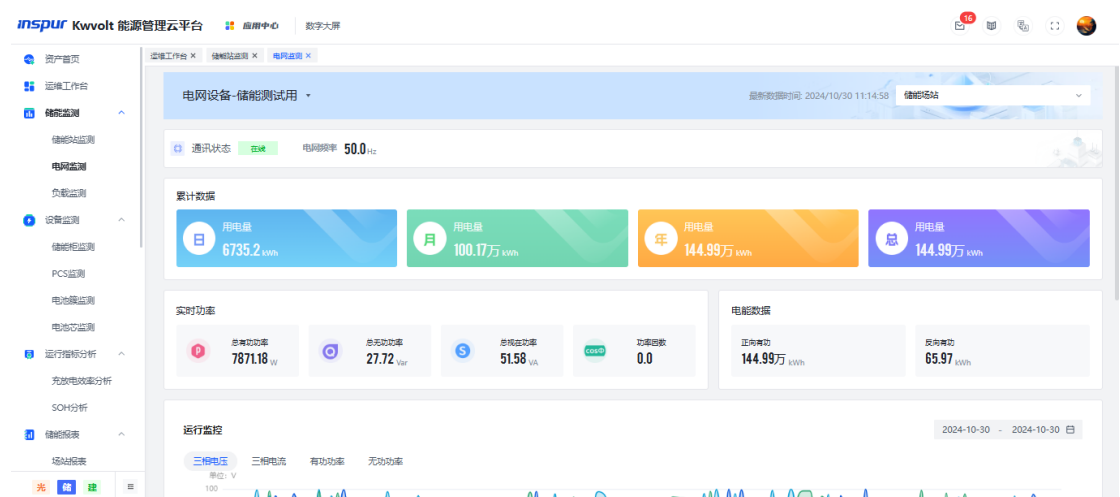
inspur Kwvolt 能源管理云平台 应用中心 数字大屏

16

资产首页
运维工作台
储能监测
储能站监测
电网监测
负载监测
设备监测
储能柜监测
PCS监测
电池簇监测
电池芯监测
运行指标分析
充放电效率分析
SOH分析
储能报表
场站报表
光 储 建

运维工作台 × 储能站监测 × 电网监测 ×

电网设备-储能测试用

最新数据时间: 2024/10/30 11:14:58 储能场站

通讯状态 在线 电网频率 50.0 Hz

累计数据

日 用电量 6735.2 kWh
月 用电量 100.17万 kWh
年 用电量 144.99万 kWh
总 用电量 144.99万 kWh

实时功率

总有功功率 7871.18 W
总无功功率 27.72 Var
总视在功率 51.58 VA
功率因数 0.0

电能数据

正向有功 144.99万 kWh
反向有功 65.97 kWh

运行监控

2024-10-30 - 2024-10-30

三相电压 三相电流 有功功率 无功功率

单位: V
100